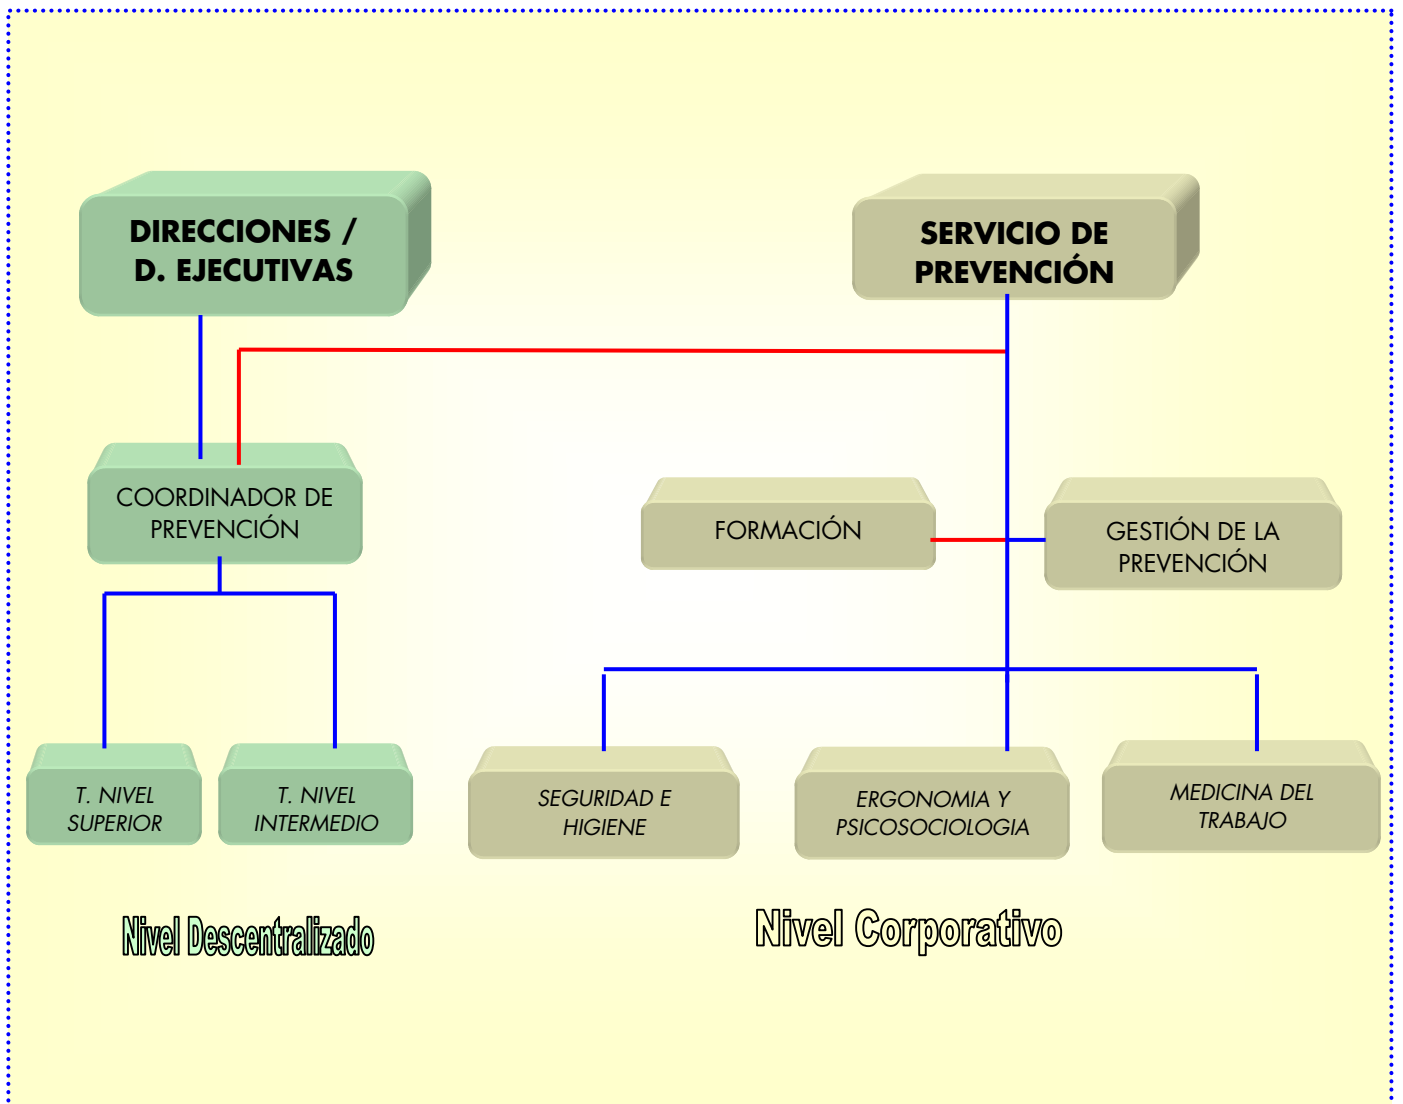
DIRECCIONES / D. EJECUTIVAS

SERVICIO DE PREVENCIÓN

COORDINADOR DE PREVENCIÓN

FORMACIÓN

GESTIÓN DE LA PREVENCIÓN

T. NIVEL SUPERIOR

T. NIVEL INTERMEDIO

SEGURIDAD E HIGIENE

ERGONOMIA Y PSICOSOCIOLOGIA

MEDICINA DEL TRABAJO

Nivel Descentralizado

Nivel Corporativo